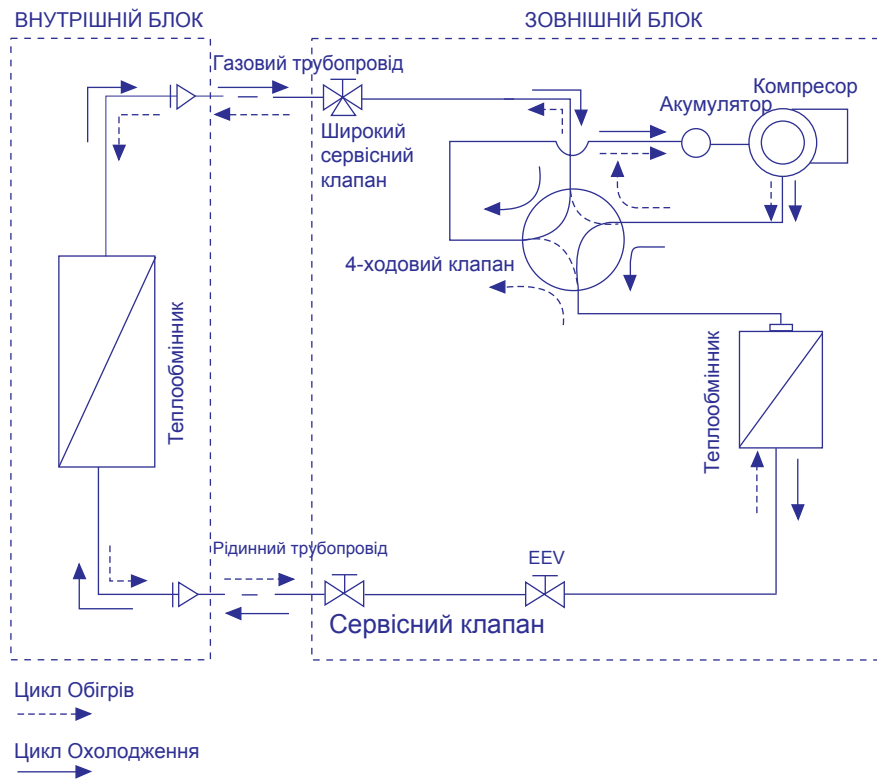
ВНУТРІШНІЙ БЛОК

ЗОВНІШНІЙ БЛОК

Газовий трубопровід

Широкий сервісний клапан

Акумулятор

Компресор

4-ходовий клапан

Теплообмінник

Теплообмінник

Рідинний трубопровід

EEV

Сервісний клапан

Цикл Обігрів

Цикл Охолодження